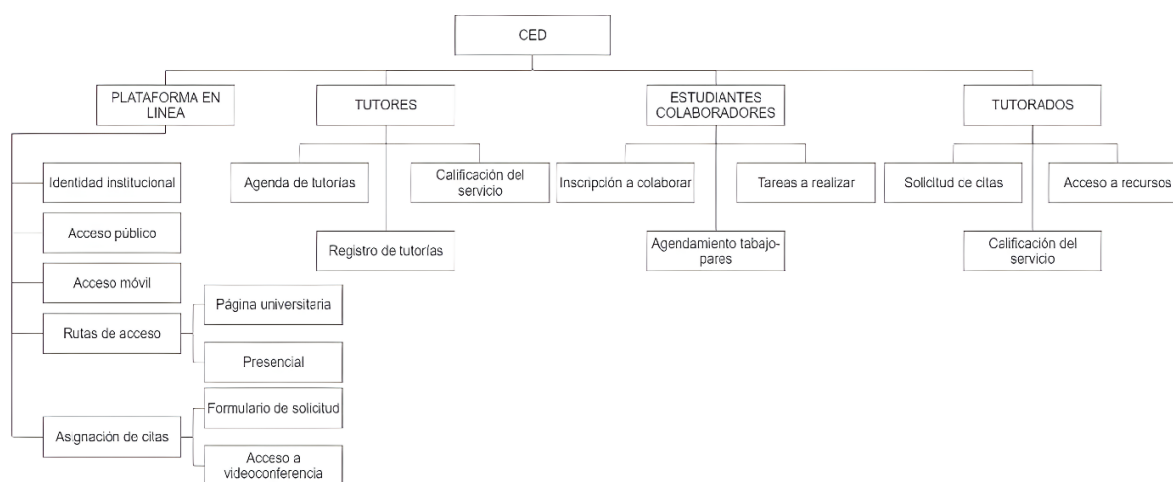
CED

PLATAFORMA EN LINEA

Identidad institucional

Acceso público

Acceso móvil

Rutas de acceso

Página universitaria

Presencial

Asignación de citas

Formulario de solicitud

Acceso a videoconferencia

TUTORES

Agenda de tutorías

Calificación del servicio

Registro de tutorías

ESTUDIANTES COLABORADORES

Inscripción a colaborar

Tareas a realizar

Agendamiento tabajo-pares

TUTORADOS

Solicitud ce citas

Acceso a recursos

Calificación del servicio